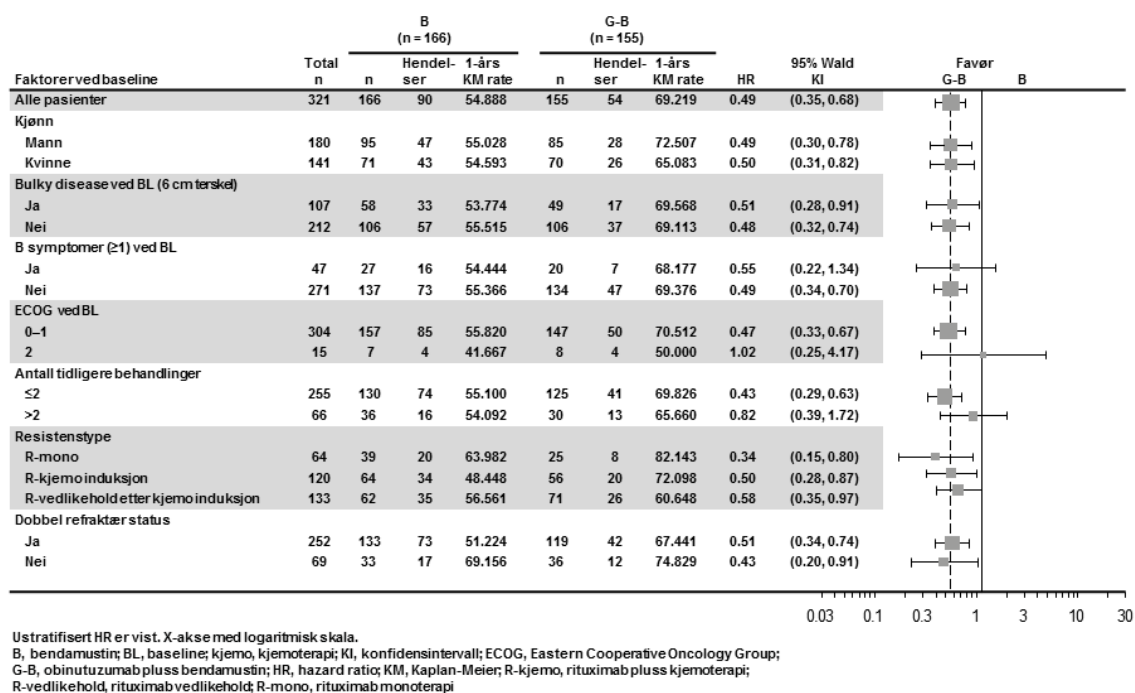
| Faktorer ved baseline | Total n | B (n = 166) n | B Hendelser | B 1-års KM rate | G-B (n = 155) n | G-B Hendelser | G-B 1-års KM rate | HR | 95% Wald KI |
|---|---|---|---|---|---|---|---|---|---|
| Alle pasienter | 321 | 166 | 90 | 54.888 | 155 | 54 | 69.219 | 0.49 | (0.35, 0.68) |
| Kjønn | | | | | | | | | |
| Mann | 180 | 95 | 47 | 55.028 | 85 | 28 | 72.507 | 0.49 | (0.30, 0.78) |
| Kvinne | 141 | 71 | 43 | 54.593 | 70 | 26 | 65.083 | 0.50 | (0.31, 0.82) |
| Bulky disease ved BL (6 cm terskel) | | | | | | | | | |
| Ja | 107 | 58 | 33 | 53.774 | 49 | 17 | 69.568 | 0.51 | (0.28, 0.91) |
| Nei | 212 | 106 | 57 | 55.515 | 106 | 37 | 69.113 | 0.48 | (0.32, 0.74) |
| B symptomer (≥1) ved BL | | | | | | | | | |
| Ja | 47 | 27 | 16 | 54.444 | 20 | 7 | 68.177 | 0.55 | (0.22, 1.34) |
| Nei | 271 | 137 | 73 | 55.366 | 134 | 47 | 69.376 | 0.49 | (0.34, 0.70) |
| ECOG ved BL | | | | | | | | | |
| 0–1 | 304 | 157 | 85 | 55.820 | 147 | 50 | 70.512 | 0.47 | (0.33, 0.67) |
| 2 | 15 | 7 | 4 | 41.667 | 8 | 4 | 50.000 | 1.02 | (0.25, 4.17) |
| Antall tidligere behandlinger | | | | | | | | | |
| ≤2 | 255 | 130 | 74 | 55.100 | 125 | 41 | 69.826 | 0.43 | (0.29, 0.63) |
| >2 | 66 | 36 | 16 | 54.092 | 30 | 13 | 65.660 | 0.82 | (0.39, 1.72) |
| Resistenstype | | | | | | | | | |
| R-mono | 64 | 39 | 20 | 63.982 | 25 | 8 | 82.143 | 0.34 | (0.15, 0.80) |
| R-kjemo induksjon | 120 | 64 | 34 | 48.448 | 56 | 20 | 72.098 | 0.50 | (0.28, 0.87) |
| R-vedlikehold etter kjemo induksjon | 133 | 62 | 35 | 56.561 | 71 | 26 | 60.648 | 0.58 | (0.35, 0.97) |
| Dobbel refraktær status | | | | | | | | | |
| Ja | 252 | 133 | 73 | 51.224 | 119 | 42 | 67.441 | 0.51 | (0.34, 0.74) |
| Nei | 69 | 33 | 17 | 69.156 | 36 | 12 | 74.829 | 0.43 | (0.20, 0.91) |

Favør
G-B B

0.03 0.1 0.3 1 3 10 30

Ustratifisert HR er vist. X-akse med logaritmisk skala.
B, bendamustin; BL, baseline; kjemo, kjemoterapi; KI, konfidensintervall; ECOG, Eastern Cooperative Oncology Group; G-B, obinutuzumab pluss bendamustin; HR, hazard ratio; KM, Kaplan-Meier; R-kjemo, rituximab pluss kjemoterapi; R-vedlikehold, rituximab vedlikehold; R-mono, rituximab monoterapi